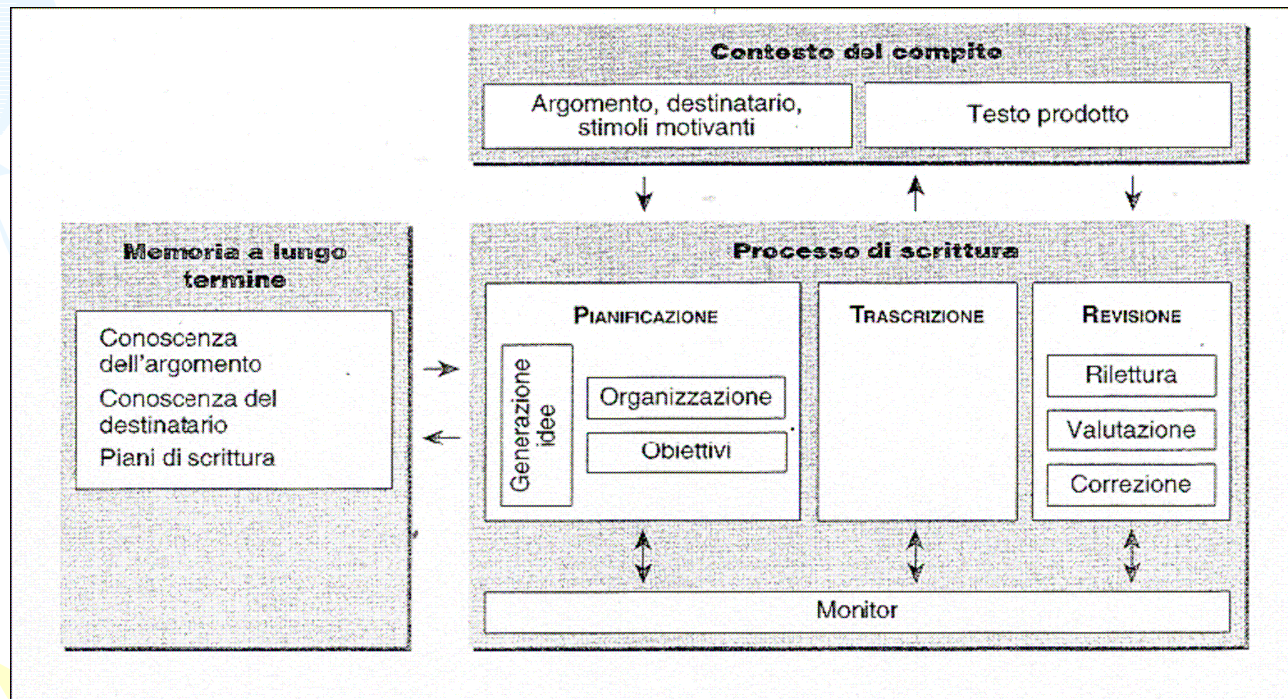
Contesto del compito

Argomento, destinatario, stimoli motivanti

Testo prodotto

Memoria a lungo termine

Conoscenza dell'argomento

Conoscenza del destinatario

Piani di scrittura

Processo di scrittura

PIANIFICAZIONE

Generazione idee

Organizzazione

Obiettivi

TRASCRIZIONE

REVISIONE

Rilettura

Valutazione

Correzione

Monitor